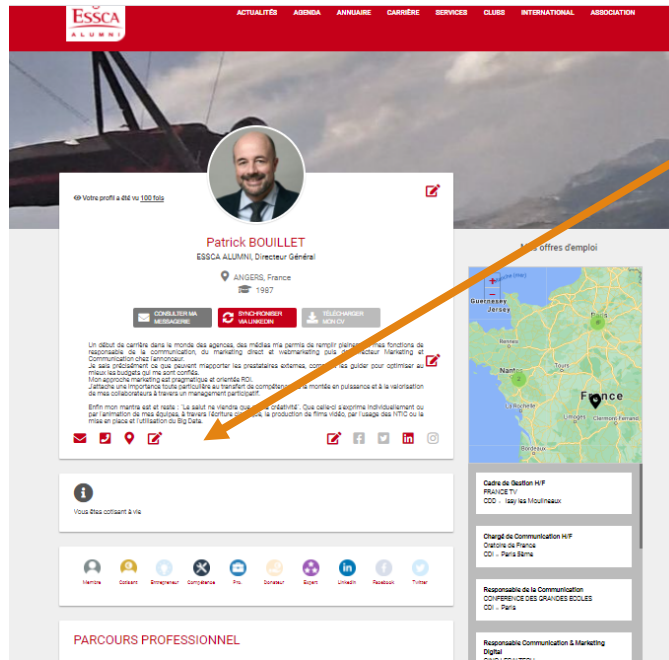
ESSCA ALUMNI

ACTUALITÉS AGENDA ANNUAIRE CARRIÈRE SERVICES CLUBS INTERNATIONAL ASSOCIATION

Votre profil a été vu 100 fois

Patrick BOUILLET
ESSCA ALUMNI, Directeur Général
ANGERS, France
1987

CONSULTER MA MESSAGERIE
SYNCHRONISER VIA LINKEDIN
TÉLÉCHARGER MON CV

Un début de carrière dans le monde des agences, des médias m'a permis de remplir pleinement mes fonctions de responsable de la communication, du marketing direct et webmarketing puis de Directeur Marketing et Communication chez l'annonceur.
Je sais précisément ce que peuvent m'apporter les prestataires externes, comment les guider pour optimiser au mieux les budgets qui me sont confiés.
Mon approche marketing est pragmatique et orientée ROI.
J'attache une importance toute particulière au transfert de compétences, à la montée en puissance et à la valorisation de mes collaborateurs à travers un management participatif.

Enfin mon mantra est et reste : 'Le salut ne viendra que de la créativité'. Que celle-ci s'exprime individuellement ou par l'animation de mes équipes, à travers l'écriture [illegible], la production de films vidéo, par l'usage des NTIC ou la mise en place et l'utilisation du Big Data.

Vous êtes cotisant à vie

Membre Cotisant Entrepreneur Compétence Pro. Donateur Expert LinkedIn Facebook Twitter

PARCOURS PROFESSIONNEL

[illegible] offres d'emploi

Guernesey Jersey Nantes Tours La Rochelle Limoges France Clermont-Ferrand Bordeaux

Cadre de Gestion H/F
FRANCE TV
CDI - Issy les Moulineaux

Chargé de Communication H/F
Oratoire de France
CDI - Paris 8ème

Responsable de la Communication
CONFERENCE DES GRANDES ECOLES
CDI - Paris

Responsable Communication & Marketing Digital
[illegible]